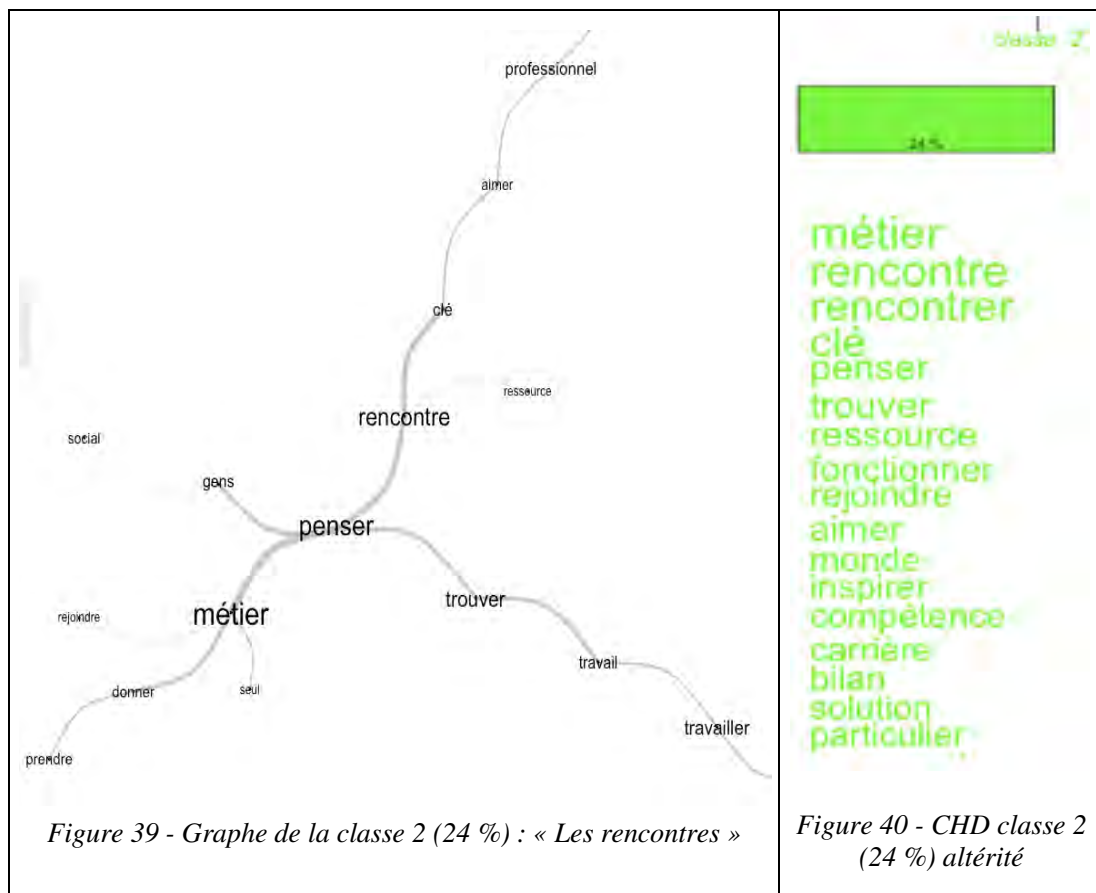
professionnel

aimer

clé

ressource

rencontre

social

gens

penser

trouver

métier

rejoindre

travail

donner

seul

travailler

prendre

Figure 39 - Graphe de la classe 2 (24 %) : « Les rencontres »

classe 2

24 %

métier
rencontre
rencontrer
clé
penser
trouver
ressource
fonctionner
rejoindre
aimer
monde
inspirer
compétence
carrière
bilan
solution
particulier

Figure 40 - CHD classe 2 (24 %) altérité